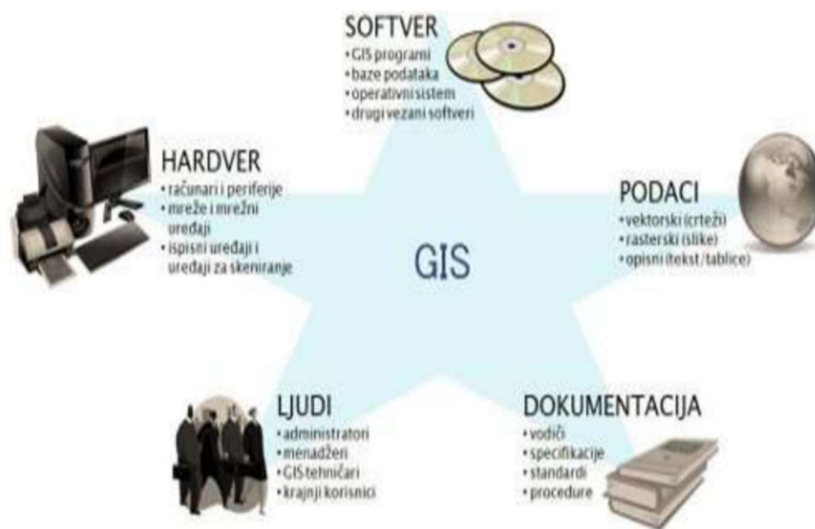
SOFTVER
• GIS programi
• baze podataka
• operativni sistem
• drugi vezani softveri

HARDVER
• računari i periferije
• mreže i mrežni uređaji
• ispisni uređaji i uređaja za skeniranje

PODACI
• vektorski (crteži)
• rasterski (slike)
• opisni (tekst/tablice)

GIS

LJUDI
• administratori
• menadžeri
• GIS tehničari
• krajnji korisnici

DOKUMENTACIJA
• vodiči
• specifikacije
• standardi
• procedure